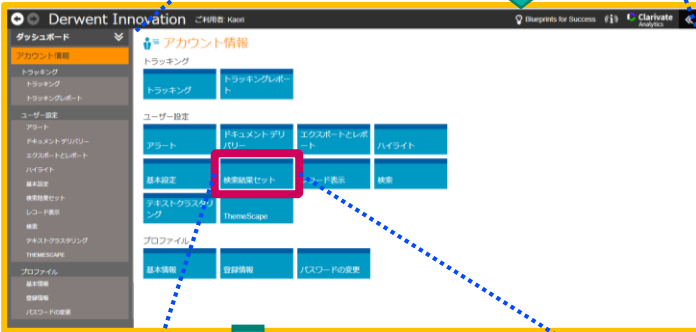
Derwent Innovation ご利用者: Kaori

Blueprints for Success

Clarivate Analytics

ダッシュボード

アカウント情報

トラッキング

トラッキング

トラッキングレポート

ユーザー設定

アラート

ドキュメント デリバリー

エクスポートとレポート

ハイライト

基本設定

検索結果セット

レコード表示

検索

テキストクラスタリング

THEMESCAPE

プロファイル

基本情報

登録情報

パスワードの変更

アカウント情報

トラッキング

トラッキング

トラッキングレポート

ユーザー設定

アラート

ドキュメント デリバリー

エクスポートとレポート

ハイライト

基本設定

検索結果セット

レコード表示

検索

テキストクラスタリング

ThemeScape

プロファイル

基本情報

登録情報

パスワードの変更